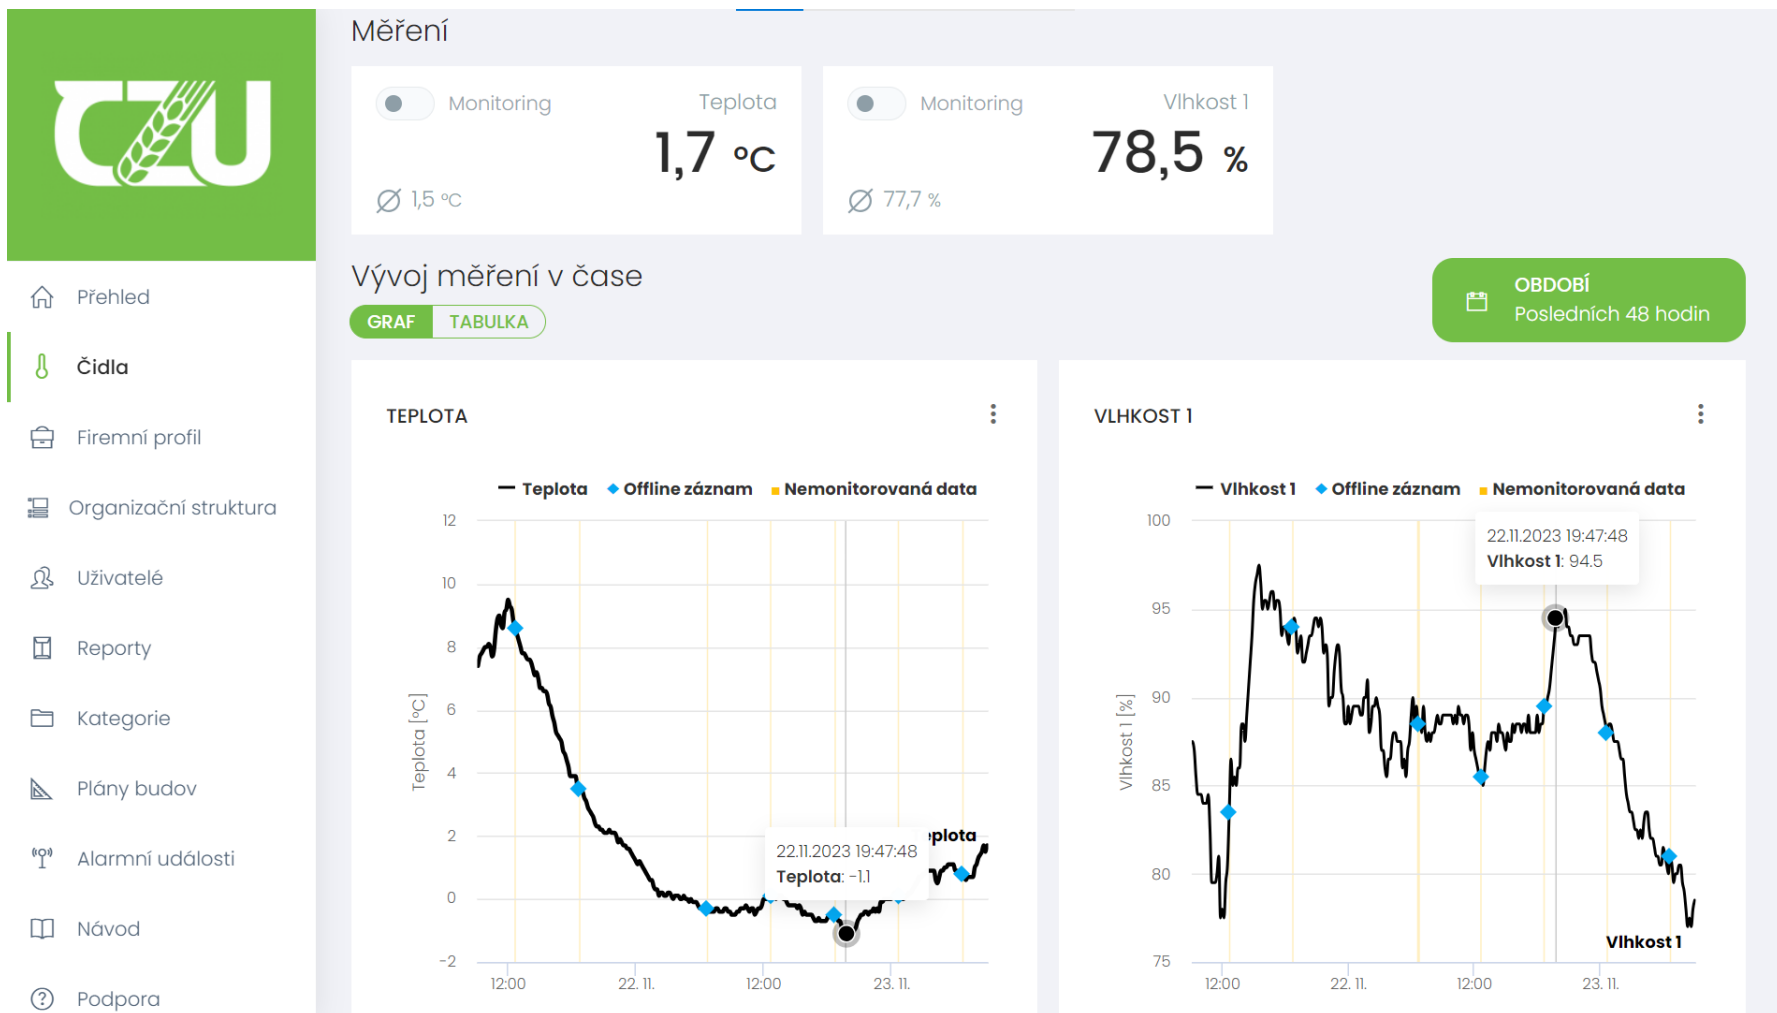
ČZU

Přehled
Čidla
Firemní profil
Organizační struktura
Uživatelé
Reporty
Kategorie
Plány budov
Alarmní události
Návod
Podpora

Měření

Monitoring
Teplota
1,7 °C
Ø 1,5 °C

Monitoring
Vlhkost 1
78,5 %
Ø 77,7 %

Vývoj měření v čase

GRAF TABULKA

OBDOBÍ
Posledních 48 hodin

TEPLOTA

— Teplota ◆ Offline záznam ■ Nemonitorovaná data

12
10
8
6
4
2
0
-2

Teplota [°C]

22.11.2023 19:47:48
Teplota: -1.1

plota

12:00 22. 11. 12:00 23. 11.

VLHKOST 1

— Vlhkost 1 ◆ Offline záznam ■ Nemonitorovaná data

100
95
90
85
80
75

Vlhkost 1 [%]

22.11.2023 19:47:48
Vlhkost 1: 94.5

Vlhkost 1

12:00 22. 11. 12:00 23. 11.